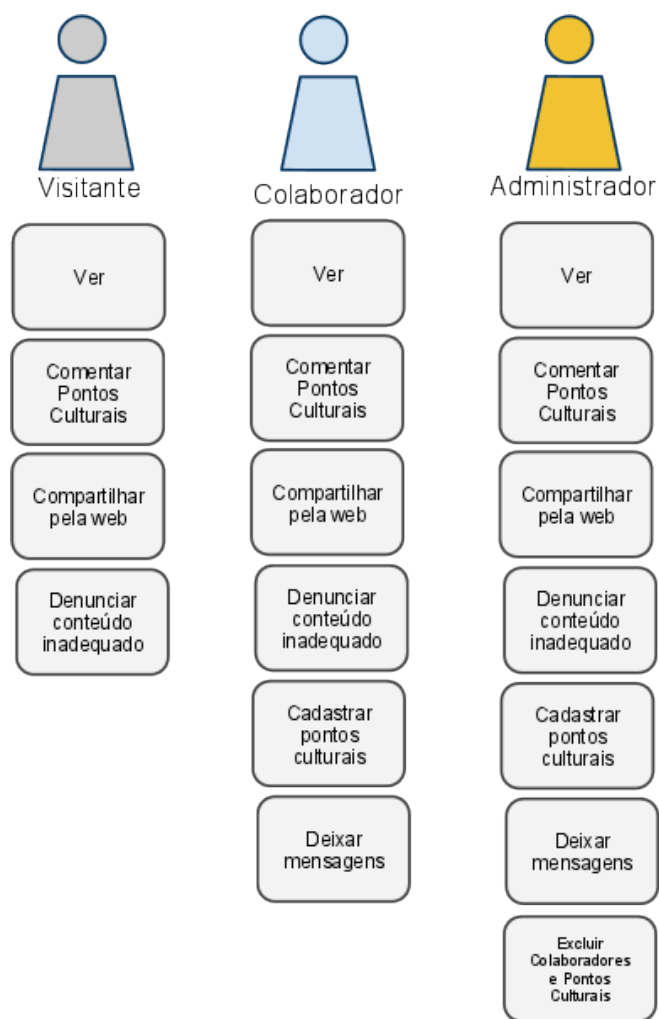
Visitante

Ver

Comentar Pontos Culturais

Compartilhar pela web

Denunciar conteúdo inadequado

Colaborador

Ver

Comentar Pontos Culturais

Compartilhar pela web

Denunciar conteúdo inadequado

Cadastrar pontos culturais

Deixar mensagens

Administrador

Ver

Comentar Pontos Culturais

Compartilhar pela web

Denunciar conteúdo inadequado

Cadastrar pontos culturais

Deixar mensagens

Excluir Colaboradores e Pontos Culturais